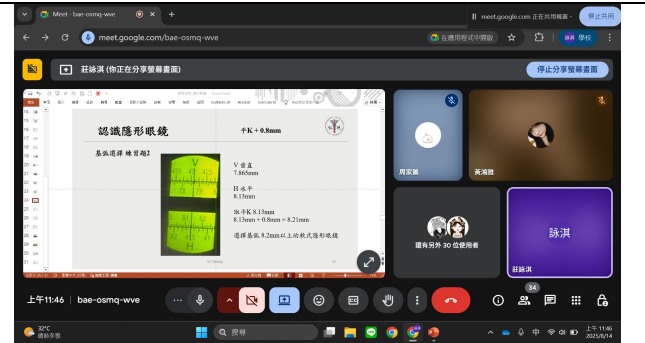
Meet - bae-osmq-wve
meet.google.com 正在共用視窗
停止共用
meet.google.com/bae-osmq-wve
在應用程式中開啟
學校
莊詠淇 (你正在分享螢幕畫面)
停止分享螢幕畫面

認識隱形眼鏡
平K + 0.8mm
基弧選擇 練習題2
V 垂直
7.86mm
H 水平
8.13mm
取平K 8.13mm
8.13mm + 0.8mm = 8.21mm
選擇基弧 8.2mm以上的軟式隱形眼鏡

周家蓁
黃鴻鏗
還有另外 30 位使用者
詠淇
莊詠淇

上午11:46 | bae-osmq-wve
34

32°C
局部多雲
搜尋
中
上午 11:46
2025/8/14